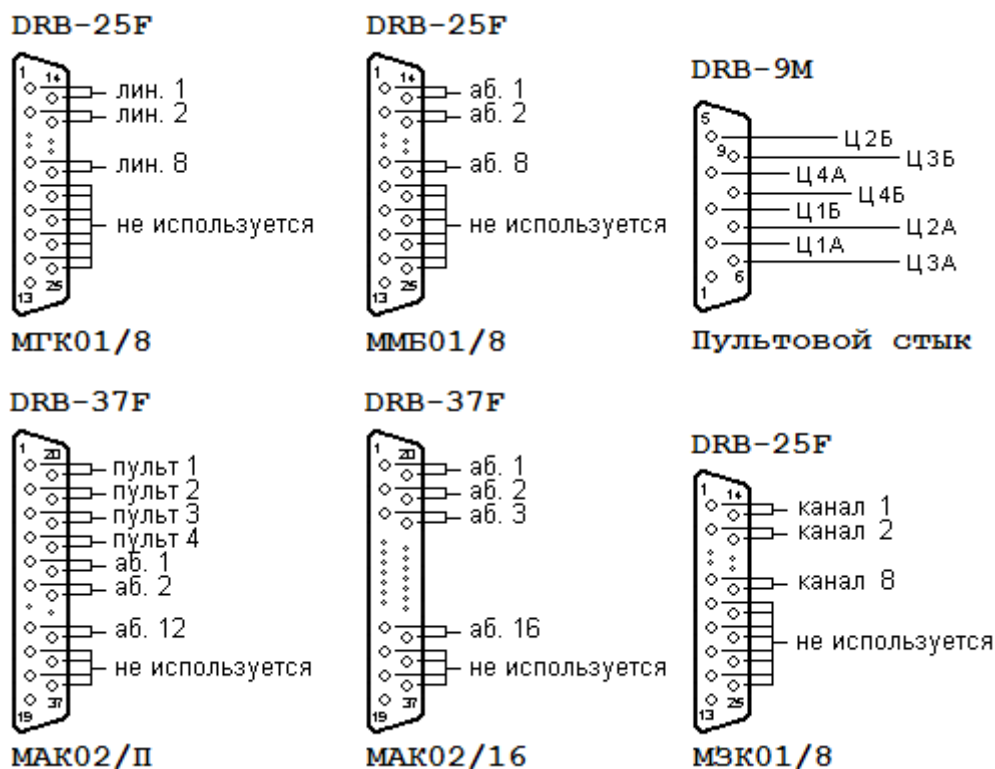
DRB-25F

1 14
лин. 1
лин. 2
лин. 8
не используется
13 25

МГК01/8

DRB-25F

1 14
аб. 1
аб. 2
аб. 8
не используется
13 25

ММБ01/8

DRB-9M

5
9
Ц2Б
Ц3Б
Ц4А
Ц4Б
Ц1Б
Ц2А
Ц1А
Ц3А
6
1

Пультовой стык

DRB-37F

1 20
пульт 1
пульт 2
пульт 3
пульт 4
аб. 1
аб. 2
аб. 12
не используется
19 37

МАК02/П

DRB-37F

1 20
аб. 1
аб. 2
аб. 3
аб. 16
не используется
19 37

МАК02/16

DRB-25F

1 14
канал 1
канал 2
канал 8
не используется
13 25

МЗК01/8